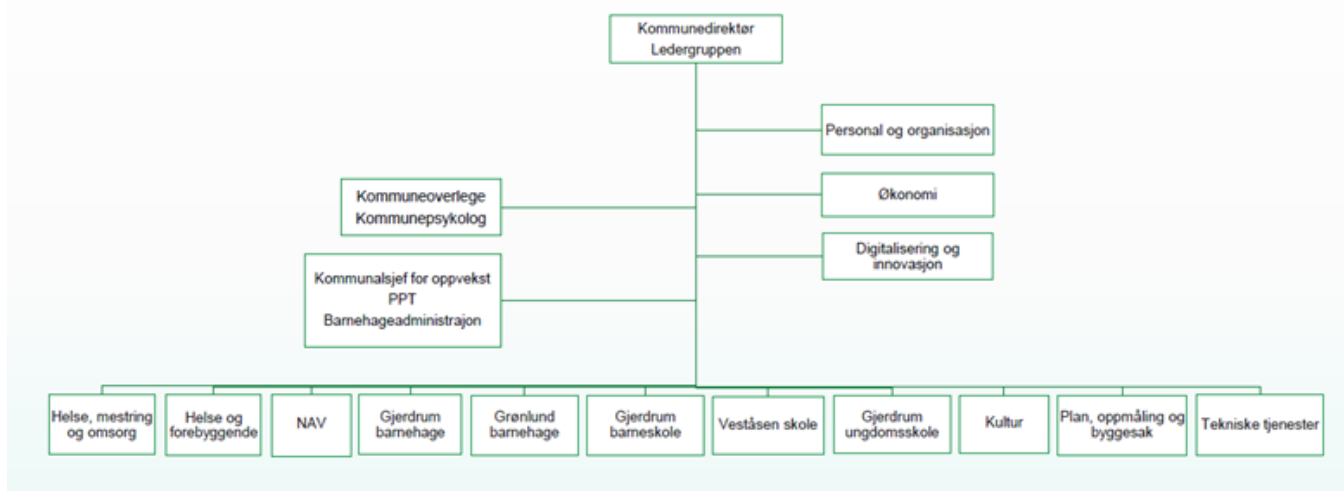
Kommunedirektør
Ledergruppen

Personal og organisasjon

Kommuneoverlege
Kommunepsykolog

Økonomi

Digitalisering og innovasjon

Kommunalsjef for oppvekst
PPT
Barnehageadministrajon

Helse, mestring og omsorg

Helse og forebyggende

NAV

Gjerdrum barnehage

Grønlund barnehage

Gjerdrum barneskole

Veståsen skole

Gjerdrum ungdomsskole

Kultur

Plan, oppmåling og byggesak

Tekniske tjenester